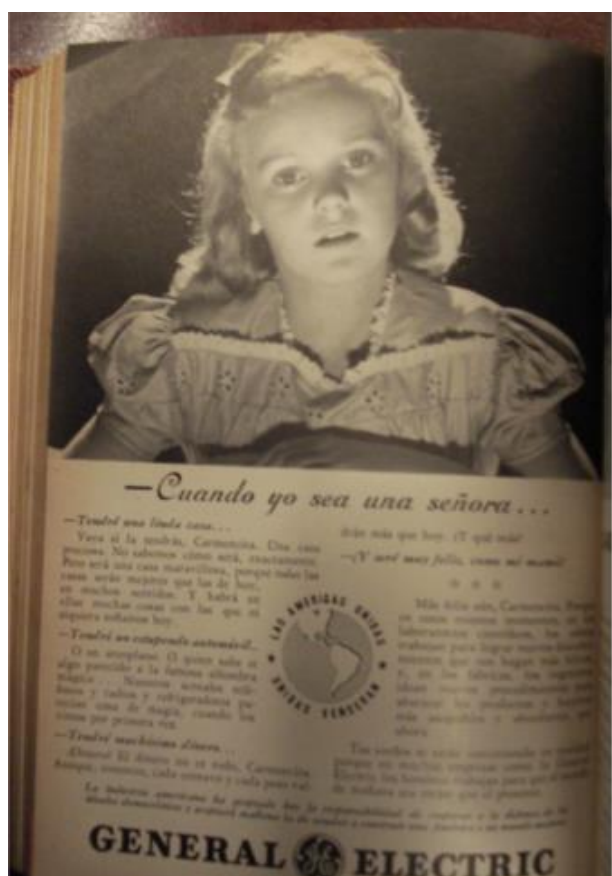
—Cuando yo sea una señora...

—Tendré una linda casa...

Vaya si la tendrás, Carmencita. Una casa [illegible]. No sabemos cómo será, exactamente. Pero será una casa maravillosa, porque todas las casas serán mejores que las de hoy en muchos sentidos. Y habrá en ellas muchas cosas con las que ni soñamos nosotros hoy.

—Tendré un estupendo automóvil...

O un aeroplano. O quizá sea algo parecido a la famosa alfombra mágica... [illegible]

—Tendré muchísimo dinero...

¡Bueno! El dinero no lo es todo, Carmencita. Aunque, entonces, cada centavo y cada peso va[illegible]

drán más que hoy. ¿Y qué más?

—¡Y seré muy feliz, como mi mamá!

* * *

Más feliz aún, Carmencita. Porque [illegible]

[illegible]

LAS AMERICAS UNIDAS
UNIDAS VENCERAN

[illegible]

GENERAL ELECTRIC